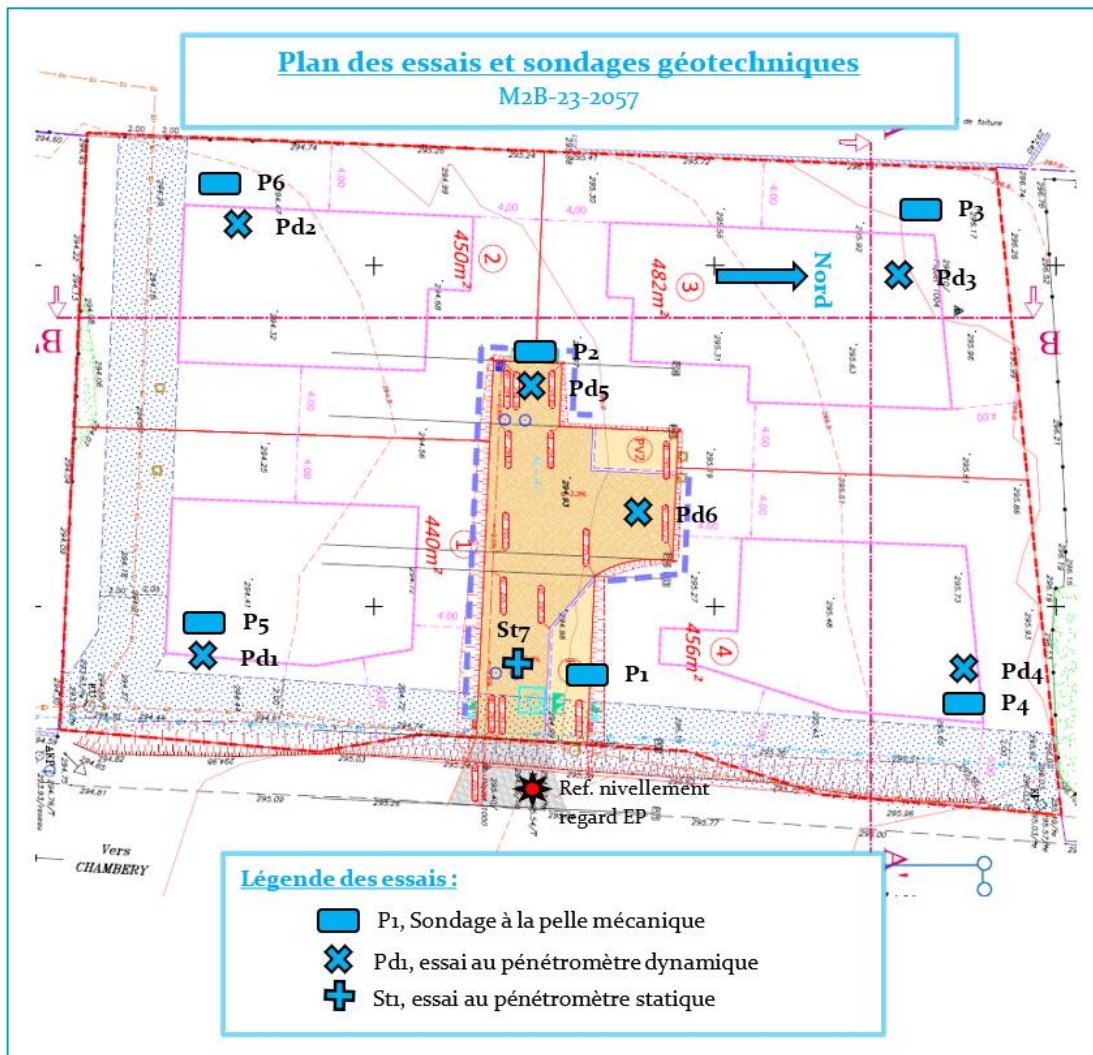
Plan des essais et sondages géotechniques
M2B-23-2057

de toiture

2.00
2.00
294.80
294.74
295.26
295.24
295.38
295.41
295.30
295.58
295.92

4.00
4.00
4.00

P6
Pd2
P3
Pd3

450m²
2
482m²
3
Nord

B
B

P2
Pd5

PV2

Pd6

440m²
1

456m²
4

P5
Pd1

St7

P1

Pd4
P4

Ref. nivellement
regard EP

Vers
CHAMBERY

Légende des essais :
P1, Sondage à la pelle mécanique
Pd1, essai au pénétromètre dynamique
St1, essai au pénétromètre statique